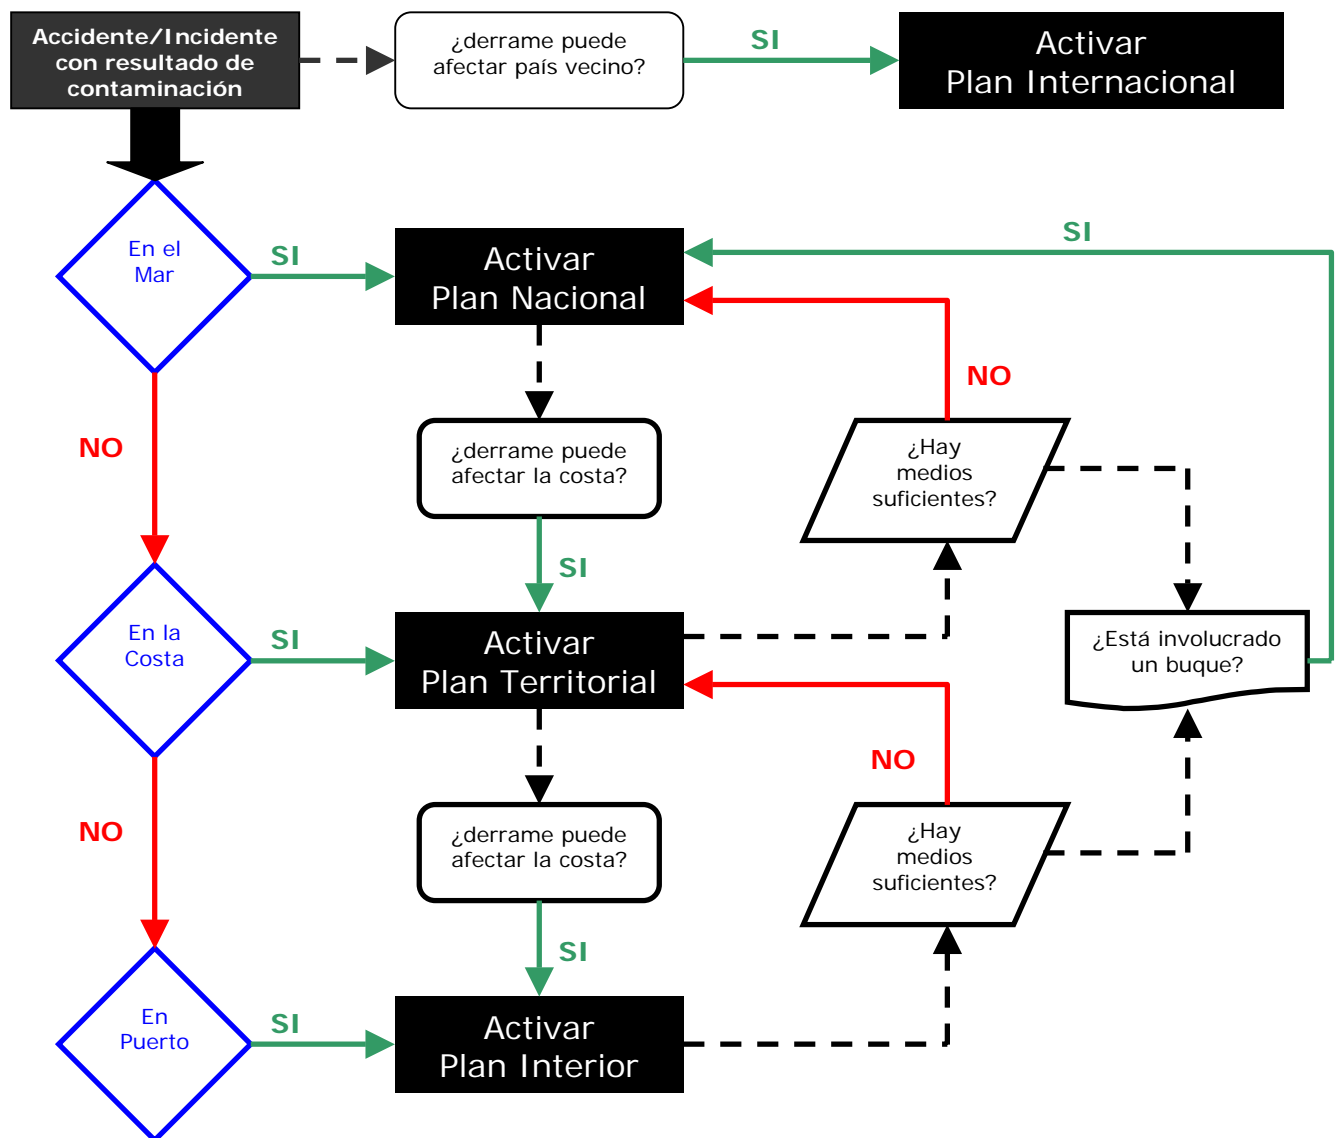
Accidente/Incidente con resultado de contaminación

¿derrame puede afectar país vecino?

SI

Activar Plan Internacional

En el Mar

SI

Activar Plan Nacional

SI

NO

NO

¿derrame puede afectar la costa?

¿Hay medios suficientes?

SI

En la Costa

SI

Activar Plan Territorial

¿Está involucrado un buque?

NO

NO

¿derrame puede afectar la costa?

¿Hay medios suficientes?

SI

En Puerto

SI

Activar Plan Interior